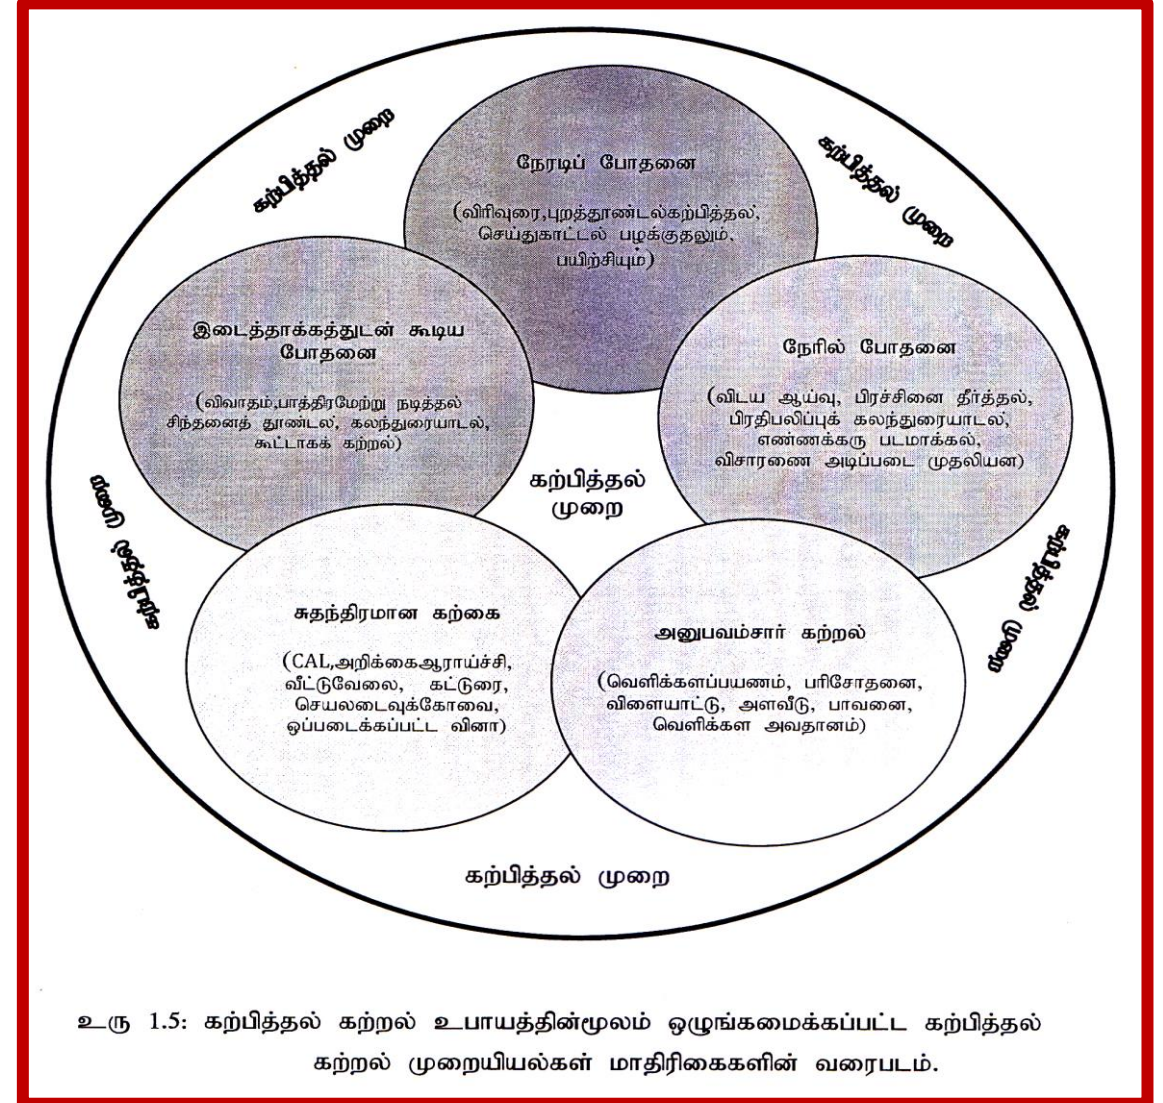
கற்பித்தல் முறை

நேரடிப் போதனை

(விரிவுரை,புறத்தூண்டல்கற்பித்தல், செய்துகாட்டல் பழக்குதலும், பயிற்சியும்)

கற்பித்தல் முறை

இடைத்தாக்கத்துடன் கூடிய போதனை

(விவாதம்,பாத்திரமேற்று நடித்தல் சிந்தனைத் தூண்டல், கலந்துரையாடல், கூட்டாகக் கற்றல்)

நேரில் போதனை

(விடய ஆய்வு, பிரச்சினை தீர்த்தல், பிரதிபலிப்புக் கலந்துரையாடல், எண்ணக்கரு படமாக்கல், விசாரணை அடிப்படை முதலியன)

கற்பித்தல் முறை

கற்பித்தல் முறை

கற்பித்தல் முறை

சுதந்திரமான கற்கை

(CAL,அறிக்கைஆராய்ச்சி, வீட்டுவேலை, கட்டுரை, செயலடைவுக்கோவை, ஒப்படைக்கப்பட்ட வினா)

அனுபவம்சார் கற்றல்

(வெளிக்களப்பயணம், பரிசோதனை, விளையாட்டு, அளவீடு, பாவனை, வெளிக்கள அவதானம்)

கற்பித்தல் முறை

உரு 1.5: கற்பித்தல் கற்றல் உபாயத்தின்மூலம் ஒழுங்கமைக்கப்பட்ட கற்பித்தல் கற்றல் முறையியல்கள் மாதிரிகைகளின் வரைபடம்.